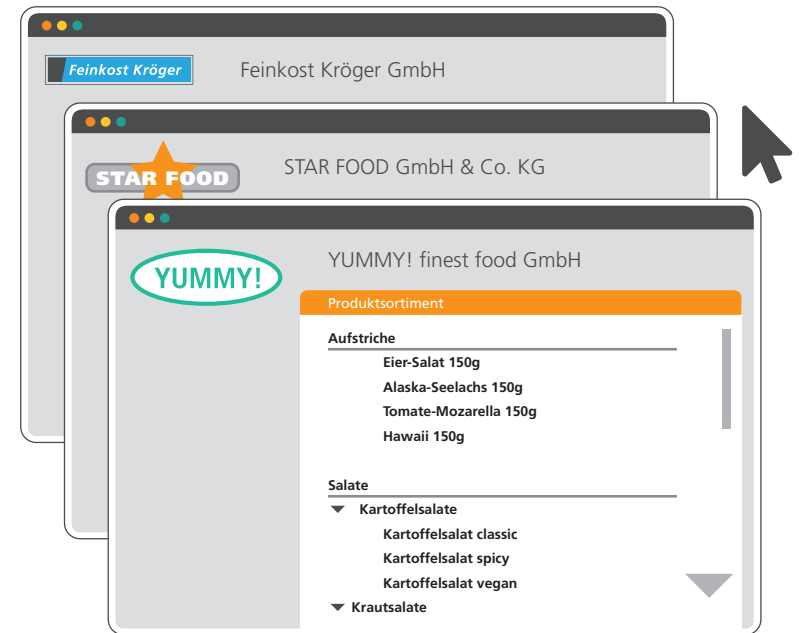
Feinkost Kröger

Feinkost Kröger GmbH

STAR FOOD

STAR FOOD GmbH & Co. KG

YUMMY!

YUMMY! finest food GmbH

Produktsortiment

Aufstriche

Eier-Salat 150g

Alaska-Seelachs 150g

Tomate-Mozarella 150g

Hawaii 150g

Salate

Kartoffelsalate

Kartoffelsalat classic

Kartoffelsalat spicy

Kartoffelsalat vegan

Krautsalate